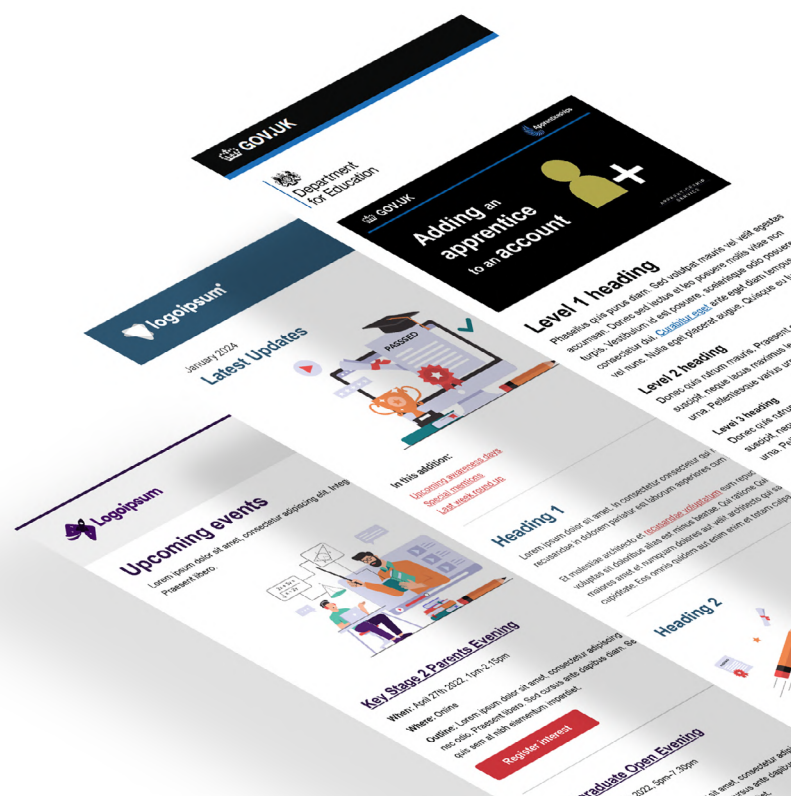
GOV.UK

Department for Education

GOV.UK

Apprenticeships

Adding an apprentice to an account

APPRENTICESHIP SERVICE

Level 1 heading

Phasellus quis purus diam. Sed volutpat mauris vel velit egestas accumsan. Donec sed lectus et leo posuere mollis vitae non turpis. Vestibulum id est posuere, scelerisque odio posuere, consectetur dui. Curabitur eget ante eget diam tempor vel nunc. Nulla eget placerat augue. Quisque eu li

Level 2 heading

Donec quis rutrum mauris. Praesent suscipit, neque lacus maximus le urna. Pellentesque varius urn

Level 3 heading

Donec quis rutrum suscipit, neq urna. Pe

logoipsum

January 2024

Latest Updates

PASSED

In this addition:

Upcoming awareness days

Special mentions

Last week round up

Heading 1

Lorem ipsum dolor sit amet, te consectetur consectetur qui recusandae in dolorem pariatur est laborum asperiores cum

Et molestiae architecto et recusandae voluptatum eum repud voluptas sit doloribus alias est minus beatae. Qui ratione Qui maiores amet et numquam dolores aut velit architecto qui s cupiditate. Eos omnis quidem aut enim enim et totam culpa

Heading 2

Logoipsum

Upcoming events

Lorem ipsum dolor sit amet, consectetur adipiscing elit. Integ Praesent libero.

Key Stage 2 Parents Evening

When: April 27th 2022, 1pm-2.15pm

Where: Online

Outline: Lorem ipsum dolor sit amet, consectetur adipiscing nec odio. Praesent libero. Sed cursus ante dapibus diam. Se quis sem at nibh elementum imperdiet.

Register interest

Graduate Open Evening

2022, 5pm-7.30pm

consectetur adipi cursus ante dapibu